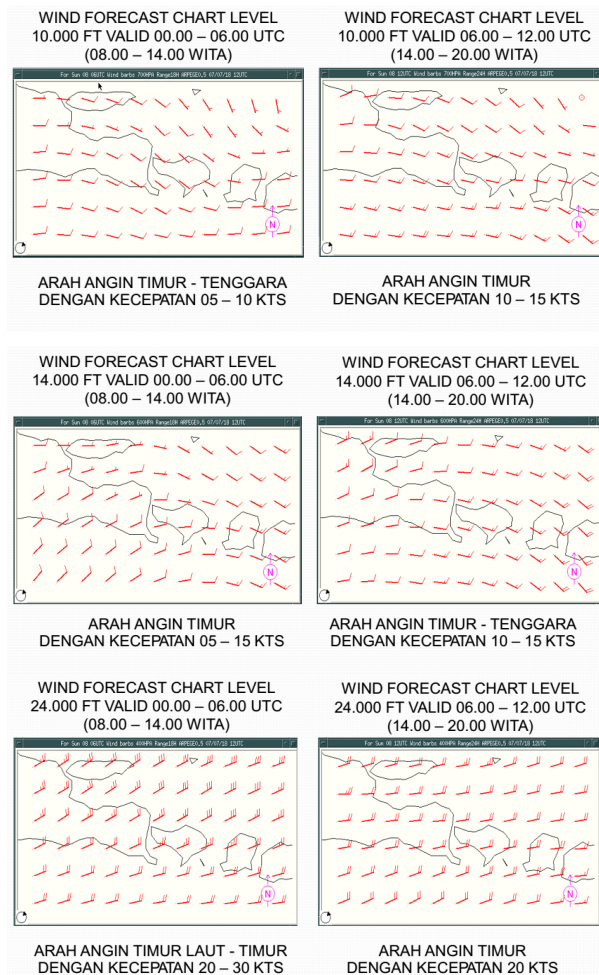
WIND FORECAST CHART LEVEL
10.000 FT VALID 00.00 – 06.00 UTC
(08.00 – 14.00 WITA)

For Sun 08 06UTC Wind barbs 700HPA Range18H ARPEGE0,5 07/07/18 12UTC

N

ARAH ANGIN TIMUR - TENGGARA
DENGAN KECEPATAN 05 – 10 KTS

WIND FORECAST CHART LEVEL
10.000 FT VALID 06.00 – 12.00 UTC
(14.00 – 20.00 WITA)

For Sun 08 12UTC Wind barbs 700HPA Range24H ARPEGE0,5 07/07/18 12UTC

N

ARAH ANGIN TIMUR
DENGAN KECEPATAN 10 – 15 KTS

WIND FORECAST CHART LEVEL
14.000 FT VALID 00.00 – 06.00 UTC
(08.00 – 14.00 WITA)

For Sun 08 06UTC Wind barbs 600HPA Range18H ARPEGE0,5 07/07/18 12UTC

N

ARAH ANGIN TIMUR
DENGAN KECEPATAN 05 – 15 KTS

WIND FORECAST CHART LEVEL
14.000 FT VALID 06.00 – 12.00 UTC
(14.00 – 20.00 WITA)

For Sun 08 12UTC Wind barbs 600HPA Range24H ARPEGE0,5 07/07/18 12UTC

N

ARAH ANGIN TIMUR - TENGGARA
DENGAN KECEPATAN 10 – 15 KTS

WIND FORECAST CHART LEVEL
24.000 FT VALID 00.00 – 06.00 UTC
(08.00 – 14.00 WITA)

For Sun 08 06UTC Wind barbs 400HPA Range18H ARPEGE0,5 07/07/18 12UTC

N

ARAH ANGIN TIMUR LAUT - TIMUR
DENGAN KECEPATAN 20 – 30 KTS

WIND FORECAST CHART LEVEL
24.000 FT VALID 06.00 – 12.00 UTC
(14.00 – 20.00 WITA)

For Sun 08 12UTC Wind barbs 400HPA Range24H ARPEGE0,5 07/07/18 12UTC

N

ARAH ANGIN TIMUR
DENGAN KECEPATAN 20 KTS